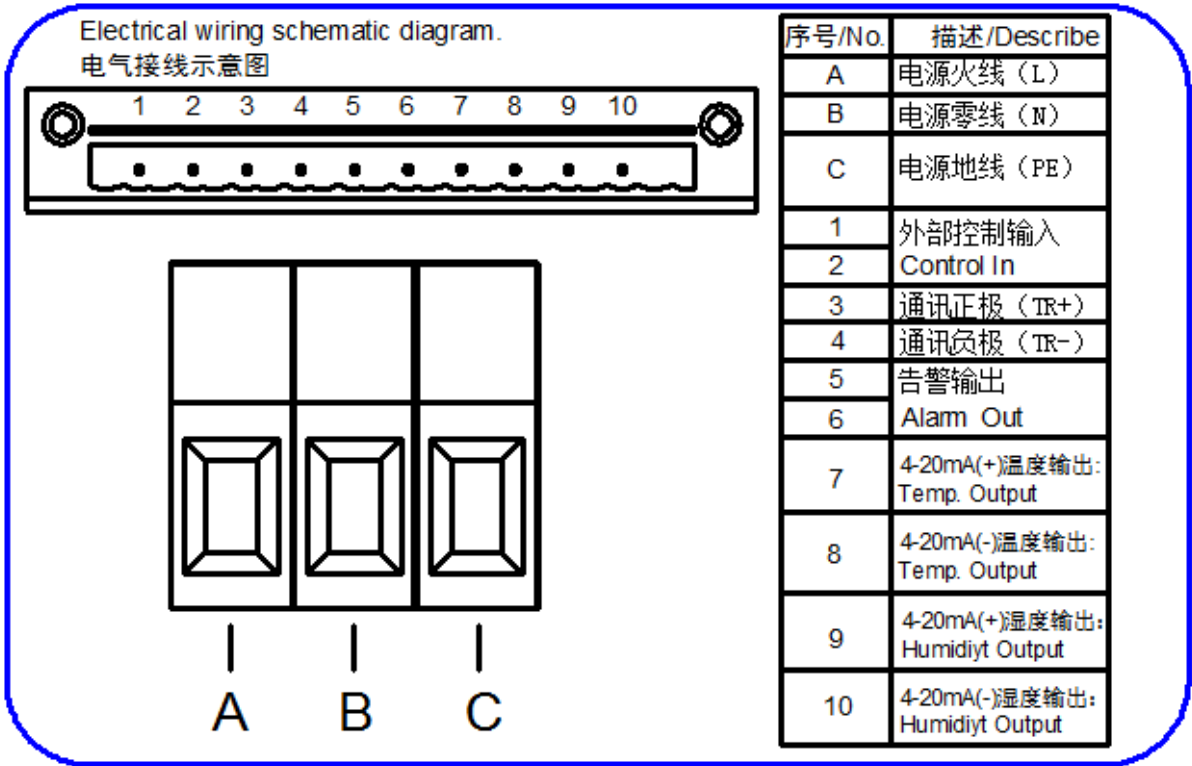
Electrical wiring schematic diagram.
电气接线示意图

1 2 3 4 5 6 7 8 9 10

A B C

| 序号/No. | 描述/Describe |
|---|---|
| A | 电源火线（L） |
| B | 电源零线（N） |
| C | 电源地线（PE） |
| 1 | 外部控制输入 Control In |
| 2 | |
| 3 | 通讯正极（TR+） |
| 4 | 通讯负极（TR-） |
| 5 | 告警输出 Alarm Out |
| 6 | |
| 7 | 4-20mA(+)温度输出: Temp. Output |
| 8 | 4-20mA(-)温度输出: Temp. Output |
| 9 | 4-20mA(+)湿度输出: Humidiyt Output |
| 10 | 4-20mA(-)湿度输出: Humidiyt Output |